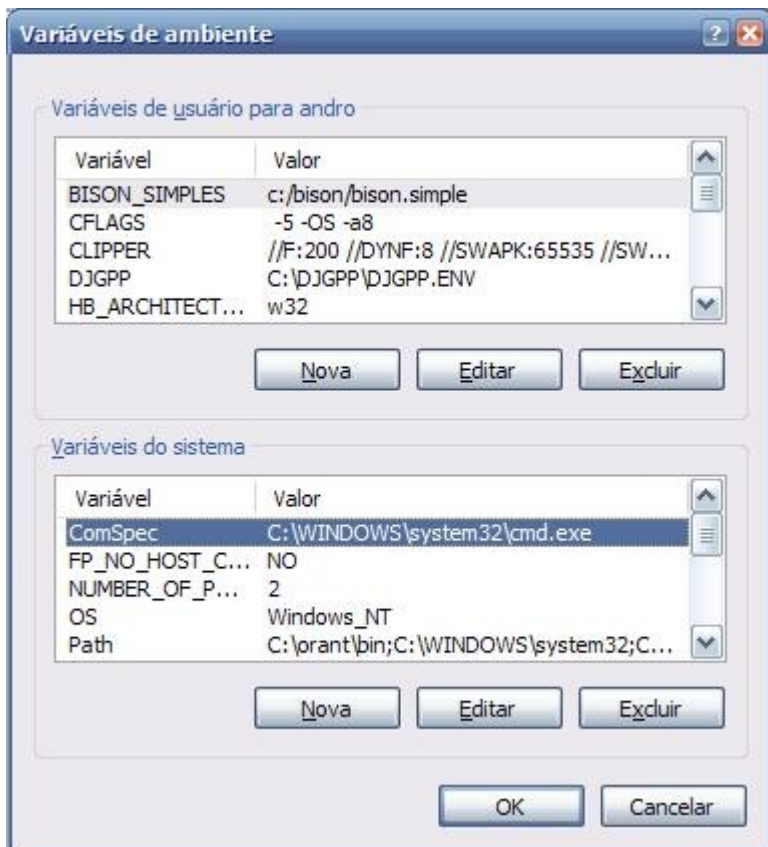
Variáveis de ambiente

Variáveis de usuário para andro

| Variável | Valor |
|---|---|
| BISON_SIMPLES | c:/bison/bison.simple |
| CFLAGS | -5 -OS -a8 |
| CLIPPER | //F:200 //DYNF:8 //SWAPK:65535 //SW... |
| DJGPP | C:\DJGPP\DJGPP.ENV |
| HB_ARCHITECT... | w32 |

Nova Editar Excluir

Variáveis do sistema

| Variável | Valor |
|---|---|
| ComSpec | C:\WINDOWS\system32\cmd.exe |
| FP_NO_HOST_C... | NO |
| NUMBER_OF_P... | 2 |
| OS | Windows_NT |
| Path | C:\prant\bin;C:\WINDOWS\system32;C... |

Nova Editar Excluir

OK Cancelar